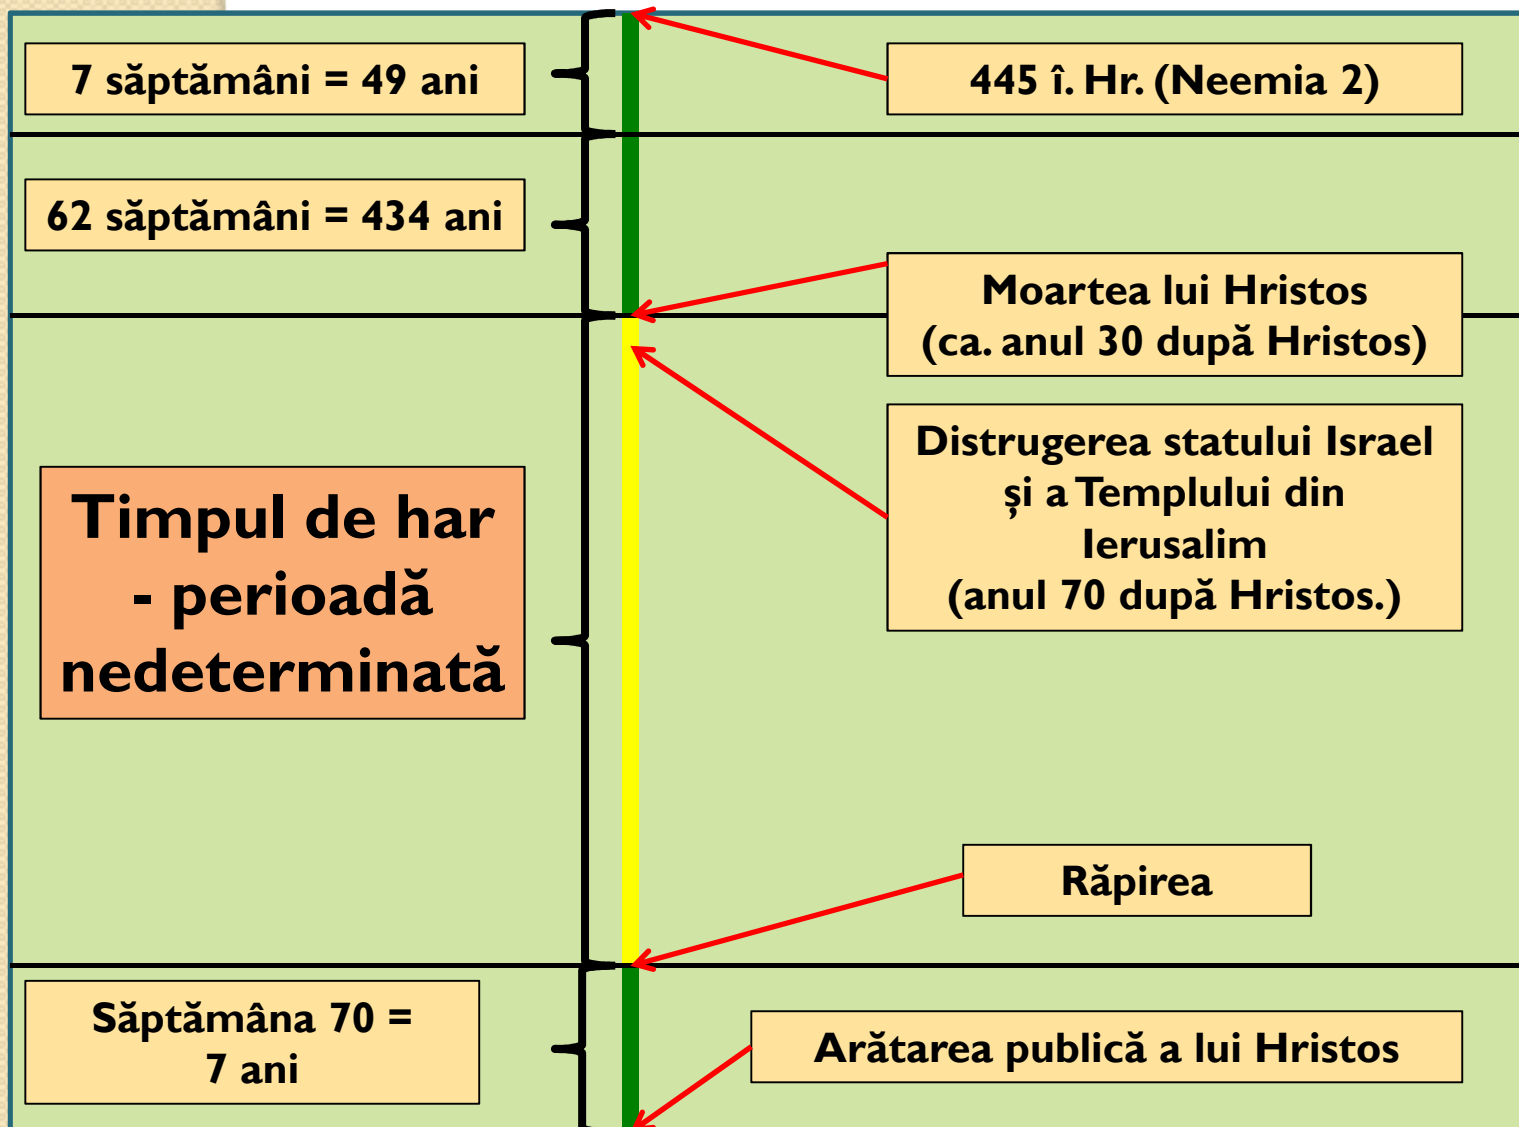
7 săptămâni = 49 ani

445 î. Hr. (Neemia 2)

62 săptămâni = 434 ani

Moartea lui Hristos
(ca. anul 30 după Hristos)

Distrugerea statului Israel
și a Templului din
Ierusalim
(anul 70 după Hristos.)

Timpul de har
- perioadă
nedeterminată

Răpirea

Săptămâna 70 =
7 ani

Arătarea publică a lui Hristos